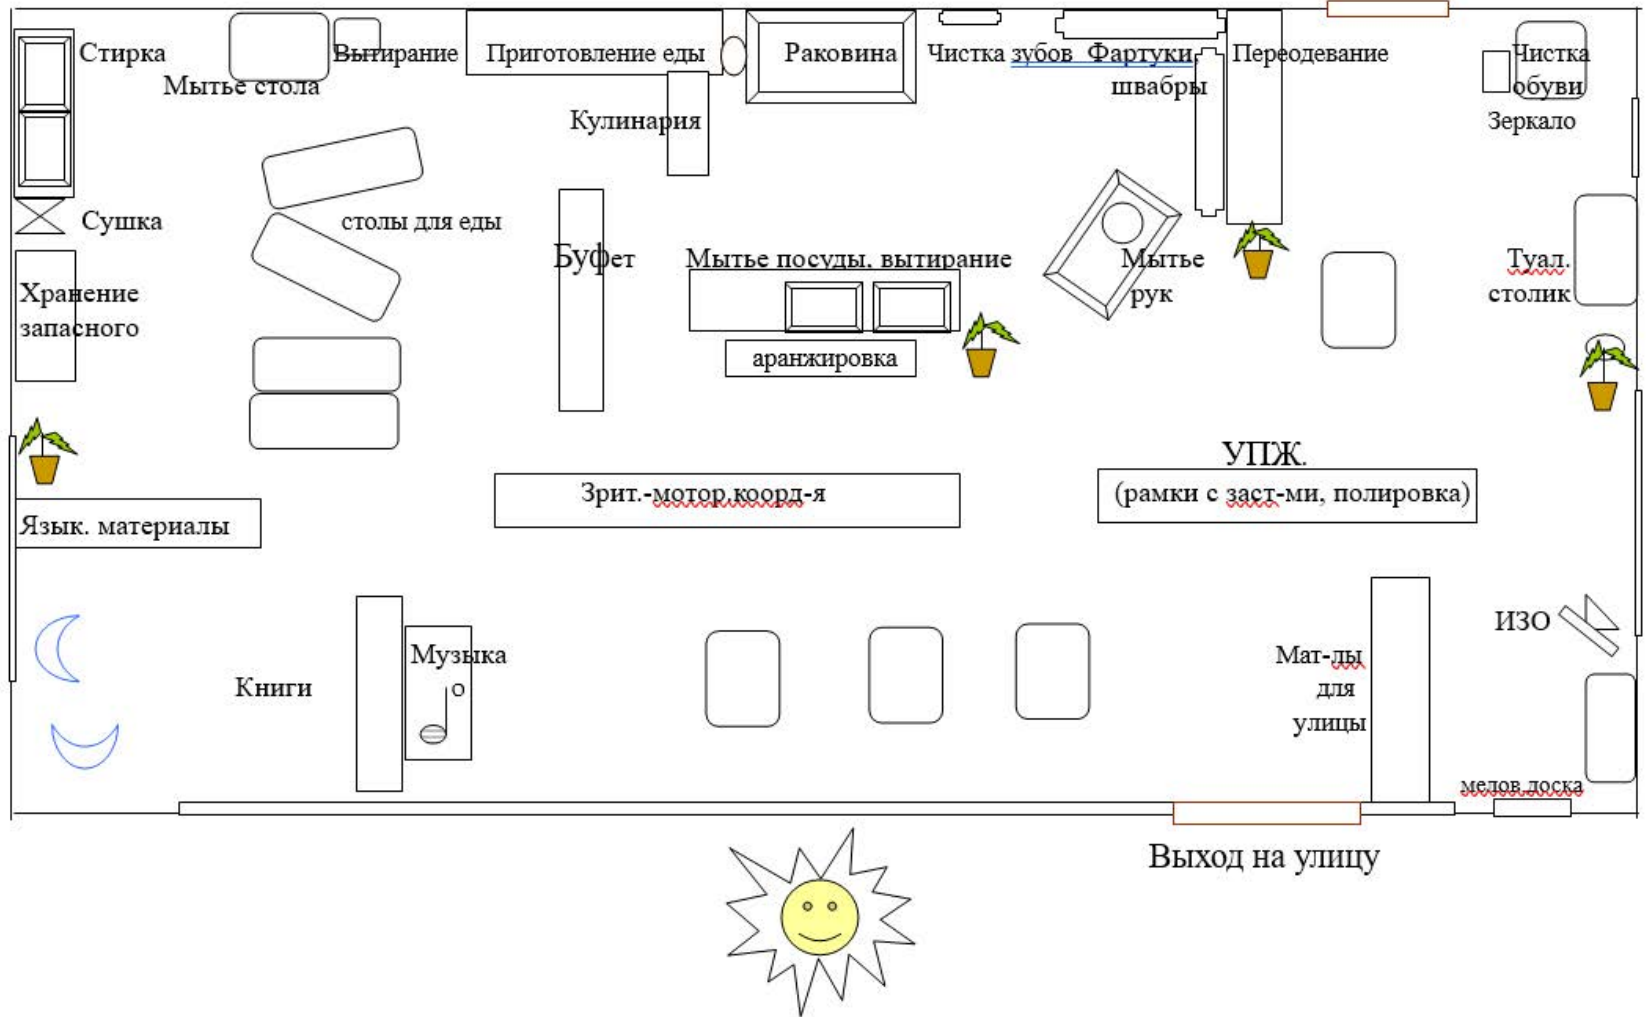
Стирка
Мытье стола
Вытирание
Приготовление еды
Раковина
Чистка зубов
Фартуки, швабры
Переодевание
Чистка обуви
Зеркало
Кулинария
Сушка
столы для еды
Буфет
Мытье посуды, вытирание
Мытье рук
Туал. столик
Хранение запасного
аранжировка
УПЖ.
(рамки с заст-ми, полировка)
Зрит.-мотор.коорд-я
Язык. материалы
ИЗО
Музыка
Книги
Мат-лы для улицы
мелов.доска
Выход на улицу